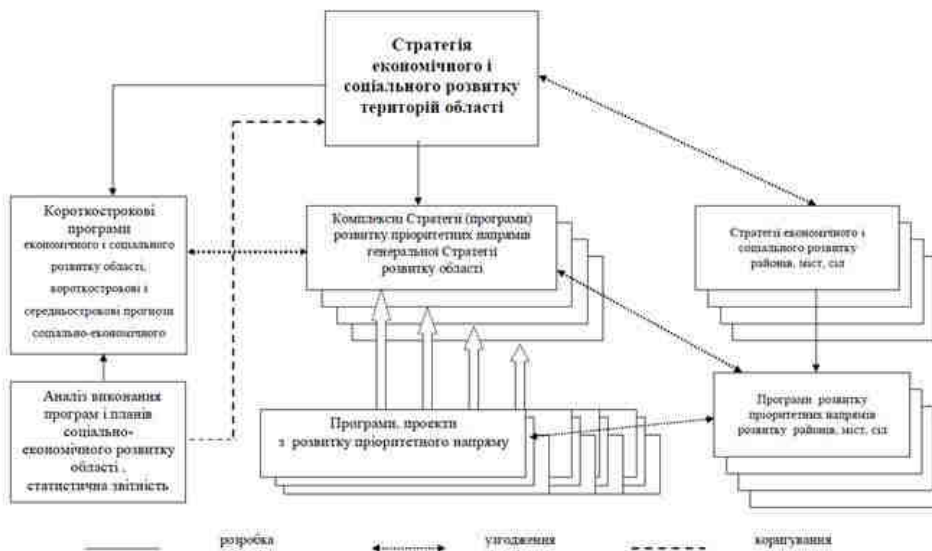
Стратегія економічного і соціального розвитку територій області

Короткострокові програми економічного і соціального розвитку області, короткострокові і середньострокові прогнози соціально-економічного

Комплексні Стратегії (програми) розвитку пріоритетних напрямів генеральної Стратегії розвитку області

Стратегії економічного і соціального розвитку районів, міст, сіл

Аналіз виконання програм і планів соціально-економічного розвитку області , статистична звітність

Програми, проекти з розвитку пріоритетного напряму

Програми розвитку пріоритетних напрямів розвитку районів, міст, сіл

розробка

узгодження

коригування